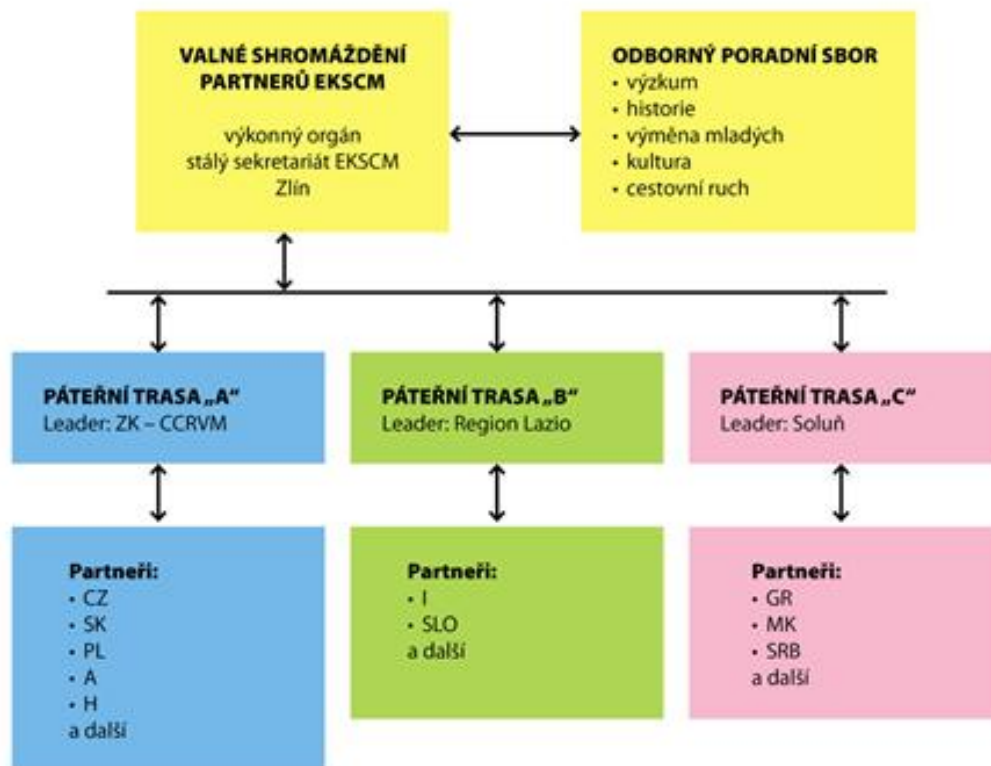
VALNÉ SHROMÁŽDĚNÍ PARTNERŮ EKSCM

výkonný orgán
stálý sekretariát EKSCM
Zlín

ODBORNÝ PORADNÍ SBOR
• výzkum
• historie
• výměna mladých
• kultura
• cestovní ruch

PÁTEŘNÍ TRASA „A“
Leader: ZK – CCRVM

PÁTEŘNÍ TRASA „B“
Leader: Region Lazio

PÁTEŘNÍ TRASA „C“
Leader: Soluň

Partneři:
• CZ
• SK
• PL
• A
• H
a další

Partneři:
• I
• SLO
a další

Partneři:
• GR
• MK
• SRB
a další